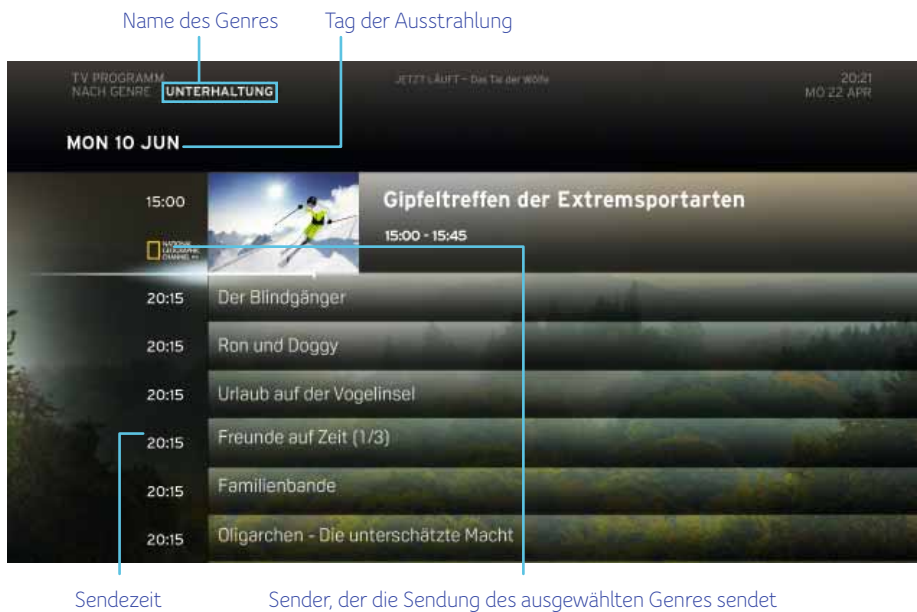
Name des Genres Tag der Ausstrahlung

TV PROGRAMM NACH GENRE UNTERHALTUNG

JETZT LÄUFT – Das Tal der Wölfe

20:21 MO 22 APR

MON 10 JUN

15:00

NATIONAL GEOGRAPHIC CHANNEL HD

Gipfeltreffen der Extremsportarten

15:00 - 15:45

20:15 Der Blindgänger

20:15 Ron und Doggy

20:15 Urlaub auf der Vogelinsel

20:15 Freunde auf Zeit (1/3)

20:15 Familienbande

20:15 Oligarchen - Die unterschätzte Macht

Sendezeit

Sender, der die Sendung des ausgewählten Genres sendet